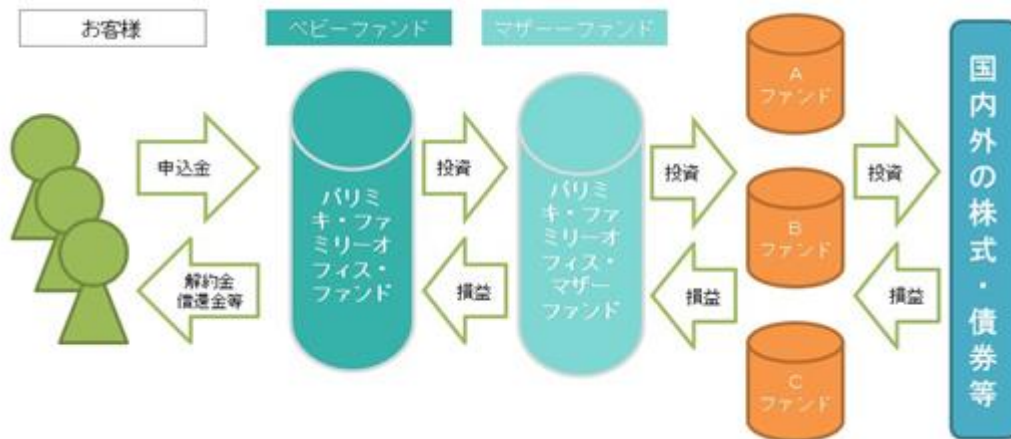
お客様

ベビーファンド

マザーファンド

申込金

解約金
償還金等

バリミキ・ファミリーオフィス・ファンド

投資

損益

バリミキ・ファミリーオフィス・マザーファンド

投資

損益

A
ファンド

B
ファンド

C
ファンド

投資

損益

国内外の株式・債券等